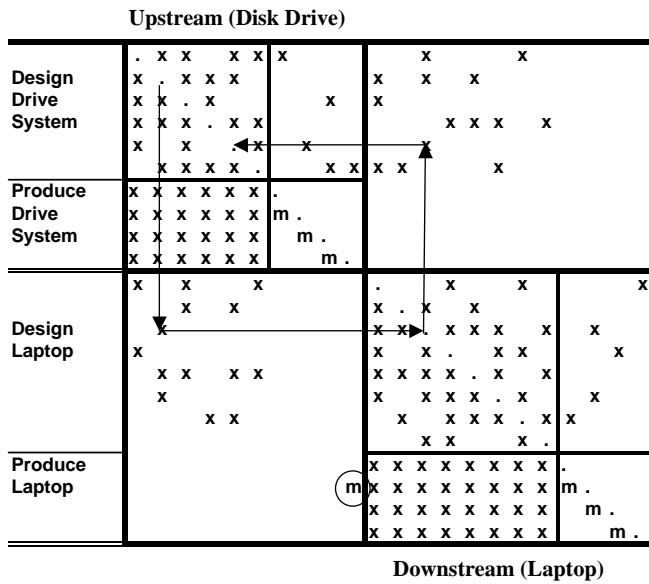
Upstream (Disk Drive)

| | | | | |
|---|---|---|---|---|
| Design Drive System | . x x x x<br>x . x x x<br>x x . x<br>x x x . x x<br>x x . x<br>x x x x . | x<br>x<br><br>x<br>x x | x x x<br>x<br>x x x x<br>x<br>x x x | |
| Produce Drive System | x x x x x x<br>x x x x x x<br>x x x x x x<br>x x x x x x | .<br>m .<br>m .<br>m . | | |
| Design Laptop | x x x<br>x x<br>x<br>x<br>x x x x<br>x<br>x x | | . x x<br>x . x x<br>x x . x x x x<br>x x . x x<br>x x x x . x x<br>x x x x . x<br>x x x x . x<br>x x x . | x<br>x<br>x<br>x<br>x |
| Produce Laptop | | m | x x x x x x x x x<br>x x x x x x x x x<br>x x x x x x x x x<br>x x x x x x x x x | .<br>m .<br>m .<br>m . |

Downstream (Laptop)